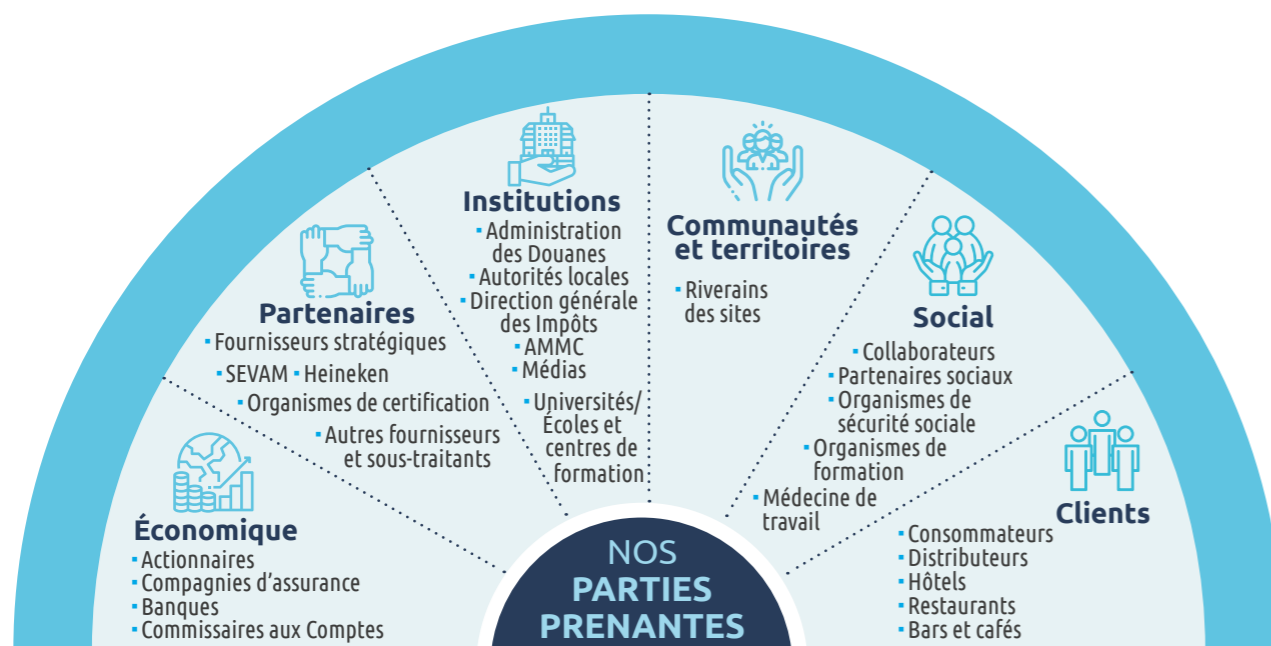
Institutions
- Administration des Douanes
- Autorités locales
- Direction générale des Impôts
- AMMC
- Médias
- Universités/ Écoles et centres de formation

Communautés et territoires
- Riverains des sites

Partenaires
- Fournisseurs stratégiques
- SEVAM - Heineken
- Organismes de certification
- Autres fournisseurs et sous-traitants

Social
- Collaborateurs
- Partenaires sociaux
- Organismes de sécurité sociale
- Organismes de formation
- Médecine de travail

Économique
- Actionnaires
- Compagnies d'assurance
- Banques
- Commissaires aux Comptes

Clients
- Consommateurs
- Distributeurs
- Hôtels
- Restaurants
- Bars et cafés

NOS PARTIES PRENANTES